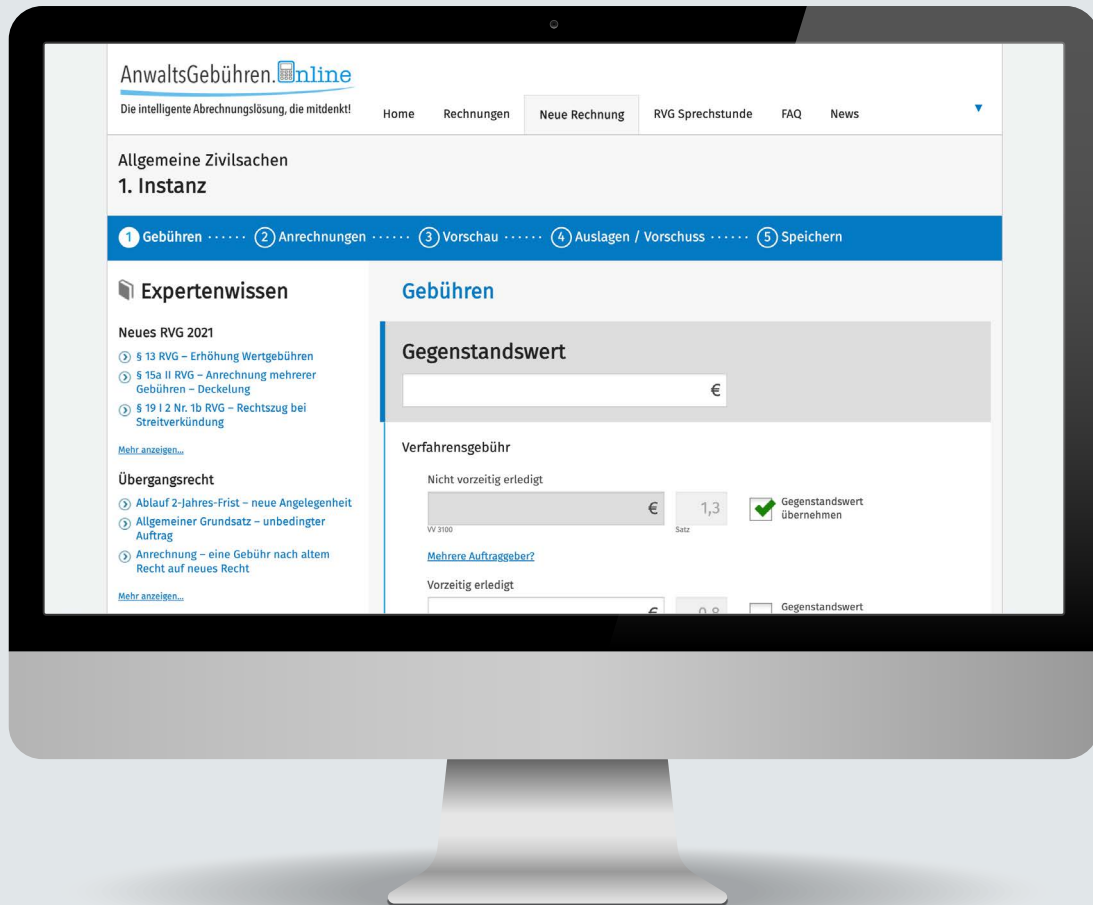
AnwaltsGebühren.Online
Die intelligente Abrechnungslösung, die mitdenkt!

Home Rechnungen Neue Rechnung RVG Sprechstunde FAQ News

Allgemeine Zivilsachen
1. Instanz

1 Gebühren 2 Anrechnungen 3 Vorschau 4 Auslagen / Vorschuss 5 Speichern

Expertenwissen

Neues RVG 2021
§ 13 RVG – Erhöhung Wertgebühren
§ 15a II RVG – Anrechnung mehrerer Gebühren – Deckelung
§ 19 I 2 Nr. 1b RVG – Rechtszug bei Streitverkündung

Mehr anzeigen...

Übergangsrecht
Ablauf 2-Jahres-Frist – neue Angelegenheit
Allgemeiner Grundsatz – unbedingter Auftrag
Anrechnung – eine Gebühr nach altem Recht auf neues Recht

Mehr anzeigen...

Gebühren

Gegenstandswert
€

Verfahrensgebühr

Nicht vorzeitig erledigt
€ 1,3 Gegenstandswert übernehmen
VV 3100 Satz

Mehrere Auftraggeber?

Vorzeitig erledigt
€ 0,8 Gegenstandswert